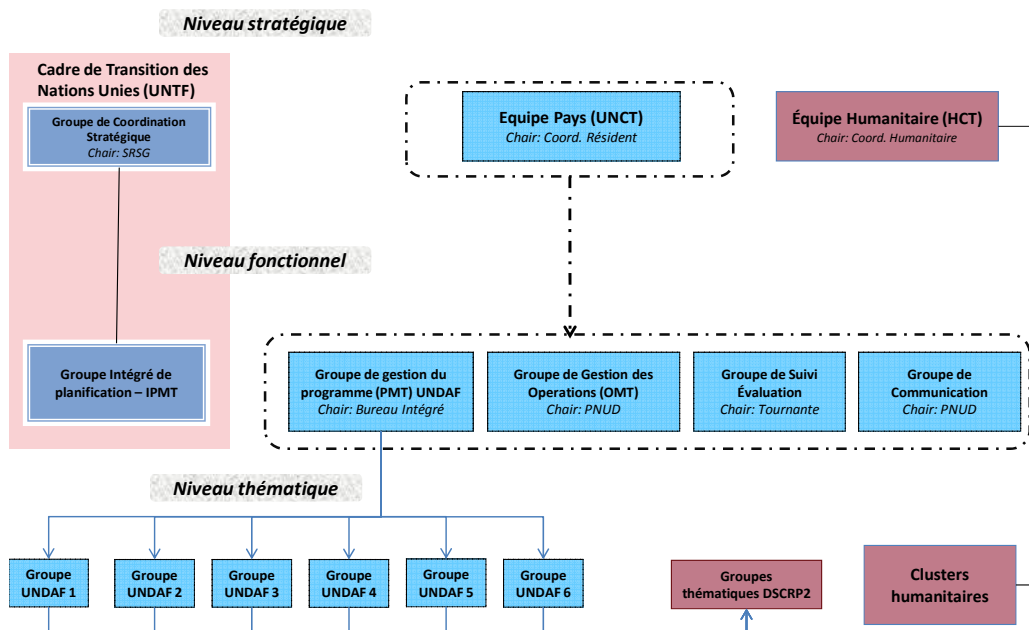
Niveau stratégique

Cadre de Transition des Nations Unies (UNTF)

Groupe de Coordination Stratégique
Chair: SRSG

Equipe Pays (UNCT)
Chair: Coord. Résident

Équipe Humanitaire (HCT)
Chair: Coord. Humanitaire

Niveau fonctionnel

Groupe Intégré de planification – IPMT

Groupe de gestion du programme (PMT) UNDAF
Chair: Bureau Intégré

Groupe de Gestion des Operations (OMT)
Chair: PNUD

Groupe de Suivi Évaluation
Chair: Tournante

Groupe de Communication
Chair: PNUD

Niveau thématique

Groupe UNDAF 1

Groupe UNDAF 2

Groupe UNDAF 3

Groupe UNDAF 4

Groupe UNDAF 5

Groupe UNDAF 6

Groupes thématiques DSCRP2

Clusters humanitaires